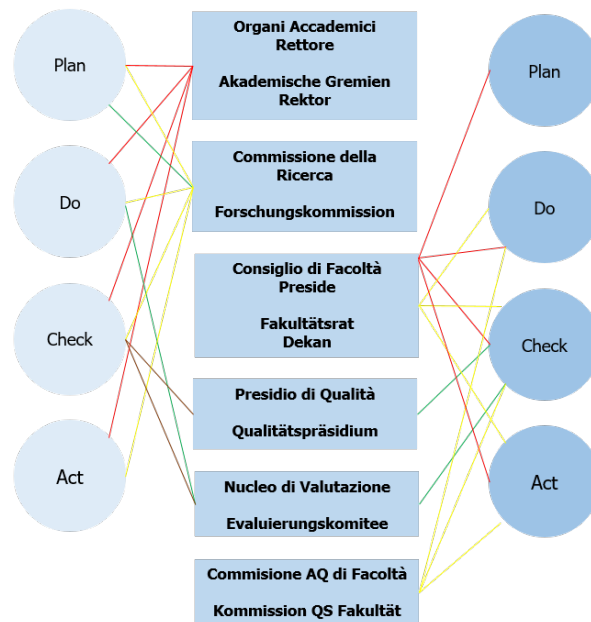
Plan

Do

Check

Act

Organi Accademici
Rettore

Akademische Gremien
Rektor

Commissione della Ricerca

Forschungskommission

Consiglio di Facoltà
Preside

Fakultätsrat
Dekan

Presidio di Qualità

Qualitätspräsidium

Nucleo di Valutazione

Evaluierungskomitee

Commisione AQ di Facoltà

Kommission QS Fakultät

Plan

Do

Check

Act